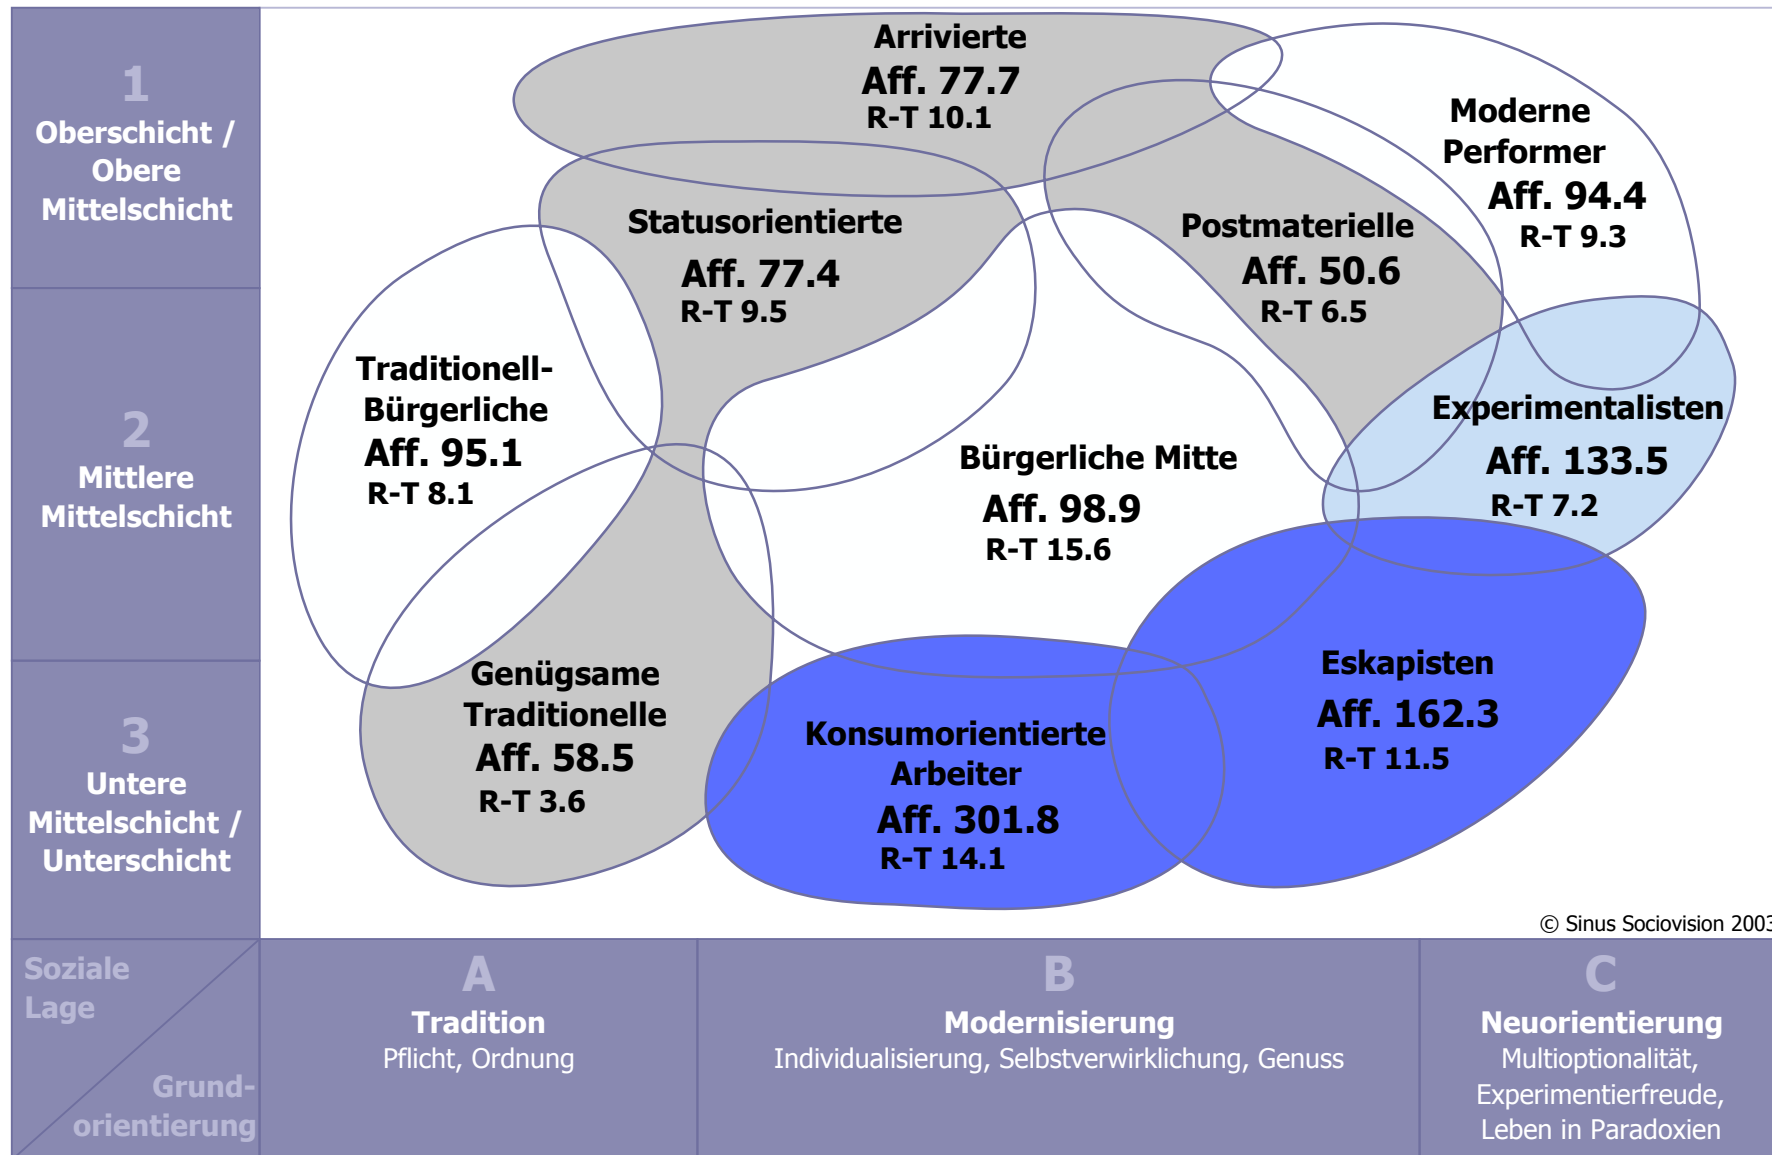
1
Oberschicht / Obere Mittelschicht

2
Mittlere Mittelschicht

3
Untere Mittelschicht / Unterschicht

Arrivierte
Aff. 77.7
R-T 10.1

Moderne Performer
Aff. 94.4
R-T 9.3

Statusorientierte
Aff. 77.4
R-T 9.5

Postmaterielle
Aff. 50.6
R-T 6.5

Traditionell-Bürgerliche
Aff. 95.1
R-T 8.1

Experimentalisten
Aff. 133.5
R-T 7.2

Bürgerliche Mitte
Aff. 98.9
R-T 15.6

Eskapisten
Aff. 162.3
R-T 11.5

Genügsame Traditionelle
Aff. 58.5
R-T 3.6

Konsumorientierte Arbeiter
Aff. 301.8
R-T 14.1

© Sinus Sociovision 2003

Soziale Lage

Grundorientierung

A
Tradition
Pflicht, Ordnung

B
Modernisierung
Individualisierung, Selbstverwirklichung, Genuss

C
Neuorientierung
Multioptionalität, Experimentierfreude, Leben in Paradoxien